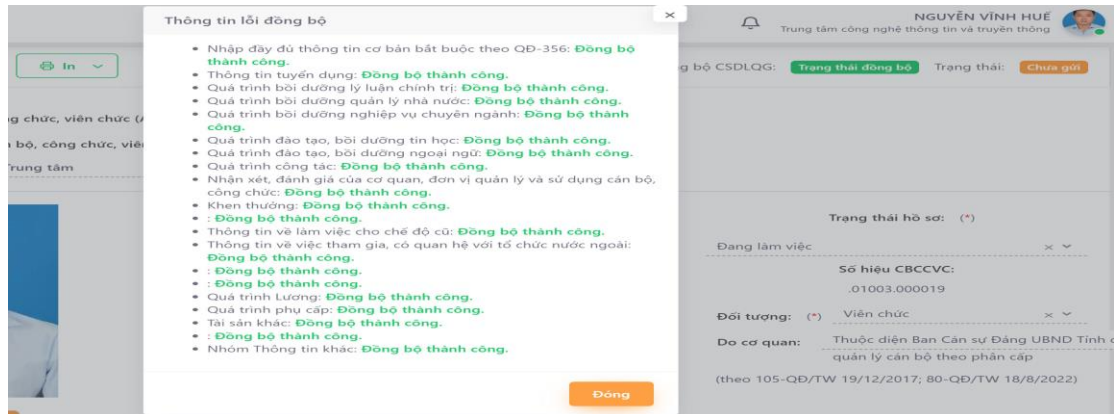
Thông tin lỗi đồng bộ

×

- Nhập đầy đủ thông tin cơ bản bắt buộc theo QĐ-356: Đồng bộ thành công.
- Thông tin tuyển dụng: Đồng bộ thành công.
- Quá trình bồi dưỡng lý luận chính trị: Đồng bộ thành công.
- Quá trình bồi dưỡng quản lý nhà nước: Đồng bộ thành công.
- Quá trình bồi dưỡng nghiệp vụ chuyên ngành: Đồng bộ thành công.
- Quá trình đào tạo, bồi dưỡng tin học: Đồng bộ thành công.
- Quá trình đào tạo, bồi dưỡng ngoại ngữ: Đồng bộ thành công.
- Quá trình công tác: Đồng bộ thành công.
- Nhận xét, đánh giá của cơ quan, đơn vị quản lý và sử dụng cán bộ, công chức: Đồng bộ thành công.
- Khen thưởng: Đồng bộ thành công.
- : Đồng bộ thành công.
- Thông tin về làm việc cho chế độ cũ: Đồng bộ thành công.
- Thông tin về việc tham gia, có quan hệ với tổ chức nước ngoài: Đồng bộ thành công.
- : Đồng bộ thành công.
- : Đồng bộ thành công.
- Quá trình Lương: Đồng bộ thành công.
- Quá trình phụ cấp: Đồng bộ thành công.
- Tài sản khác: Đồng bộ thành công.
- : Đồng bộ thành công.
- Nhóm Thông tin khác: Đồng bộ thành công.

Đóng

NGUYỄN VĨNH HUẾ
Trung tâm công nghệ thông tin và truyền thông

In

g bộ CSDLQG: Trạng thái đồng bộ Trạng thái: Chưa gửi

g chức, viên chức (

n bộ, công chức, viê

Trung tâm

Trạng thái hồ sơ: (*)

Đang làm việc

Số hiệu CBCCVC:

.01003.000019

Đối tượng: (*) Viên chức

Do cơ quan: Thuộc diện Ban Cán sự Đảng UBND Tỉnh quản lý cán bộ theo phân cấp

(theo 105-QĐ/TW 19/12/2017; 80-QĐ/TW 18/8/2022)